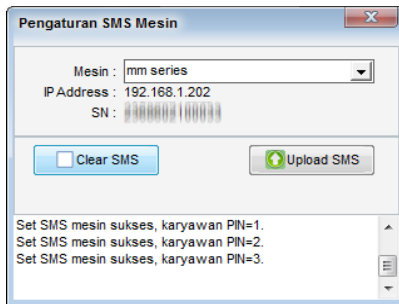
Pengaturan SMS Mesin

Mesin : mm series
IP Address : 192.168.1.202
SN : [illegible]

Clear SMS
Upload SMS

Set SMS mesin sukses, karyawan PIN=1.
Set SMS mesin sukses, karyawan PIN=2.
Set SMS mesin sukses, karyawan PIN=3.